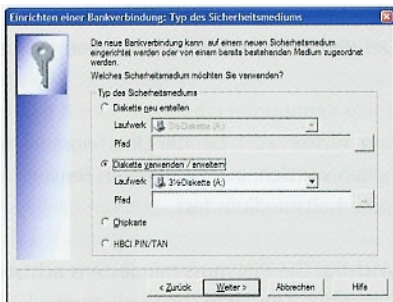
Einrichten einer Bankverbindung: Typ des Sicherheitsmediums

Die neue Bankverbindung kann auf einem neuen Sicherheitsmedium eingerichtet werden oder von einem bereits bestehenden Medium zugeordnet werden.

Welches Sicherheitsmedium möchten Sie verwenden?

Typ des Sicherheitsmediums

Diskette neu erstellen

Laufwerk 3½-Diskette (A:)

Pfad

...

Diskette verwenden / erweitern

Laufwerk 3½-Diskette (A:)

Pfad

...

Chipkarte

HBCI PIN/TAN

< Zurück

Weiter >

Abbrechen

Hilfe